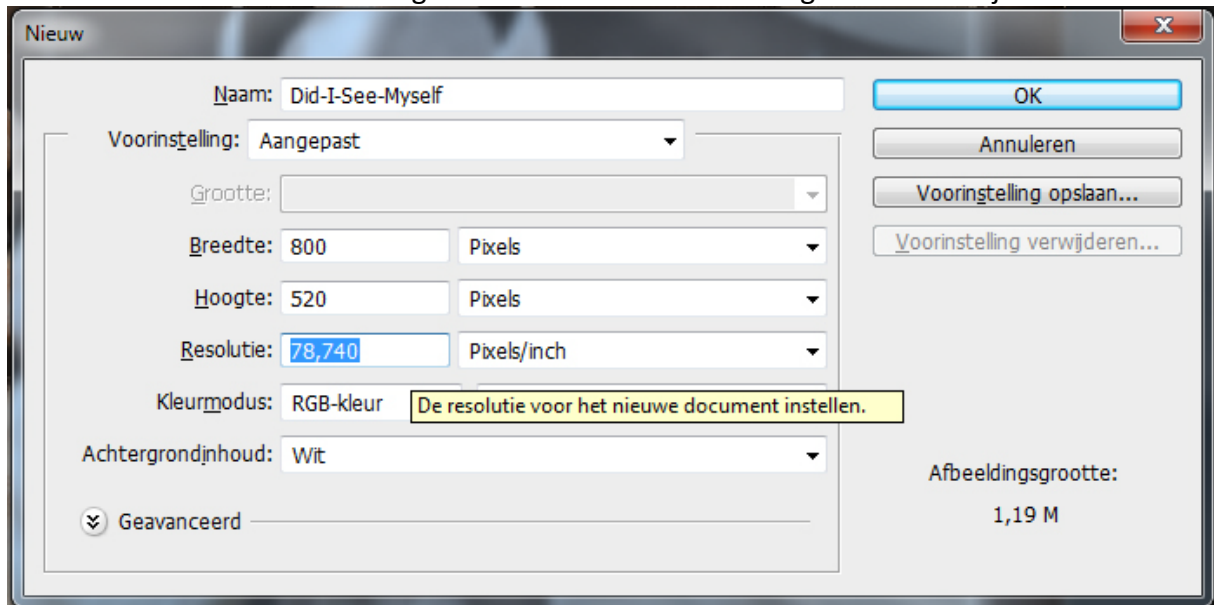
Nieuw

Naam: Did-I-See-Myself

Voorinstelling: Aangepast

Grootte:

Breedte: 800 Pixels

Hoogte: 520 Pixels

Resolutie: 78,740 Pixels/inch

Kleurmodus: RGB-kleur

De resolutie voor het nieuwe document instellen.

Achtergrondinhoud: Wit

Geavanceerd

OK

Annuleren

Voorinstelling opslaan...

Voorinstelling verwijderen...

Afbeeldingsgrootte:

1,19 M